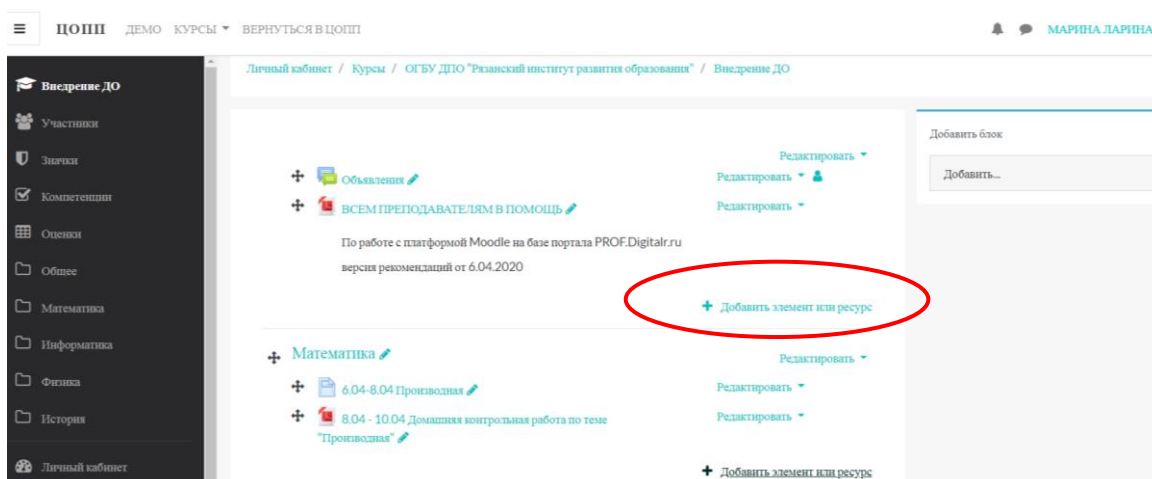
ЦОПП ДЕМО КУРСЫ ▾ ВЕРНУТЬСЯ В ЦОПП

МАРИНА ЛАРИНА

Внедрение ДО
Участники
Значки
Компетенции
Оценки
Общее
Математика
Информатика
Физика
История
Личный кабинет

Личный кабинет / Курсы / ОГБУ ДПО "Рязанский институт развития образования" / Внедрение ДО

Редактировать ▾

Объявления
Редактировать ▾

ВСЕМ ПРЕПОДАВАТЕЛЯМ В ПОМОЩЬ
Редактировать ▾

По работе с платформой Moodle на базе портала PROF.Digitalr.ru версия рекомендаций от 6.04.2020

+ Добавить элемент или ресурс

Математика
Редактировать ▾

6.04-8.04 Производная
Редактировать ▾

8.04 - 10.04 Домашняя контрольная работа по теме "Производная"
Редактировать ▾

+ Добавить элемент или ресурс

Добавить блок
Добавить...